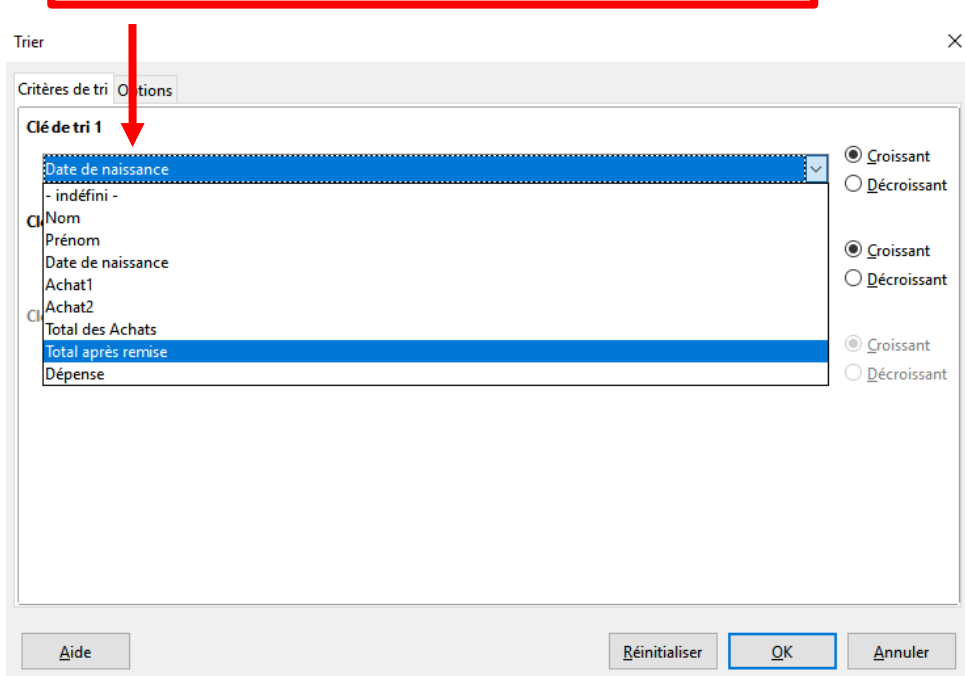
Trier

Critères de tri Options

Clé de tri 1

Date de naissance

- indéfini -
Nom
Prénom
Date de naissance
Achat1
Achat2
Total des Achats
Total après remise
Dépense

Cl

Cl

Croissant
Décroissant

Croissant
Décroissant

Croissant
Décroissant

Aide

Réinitialiser

OK

Annuler